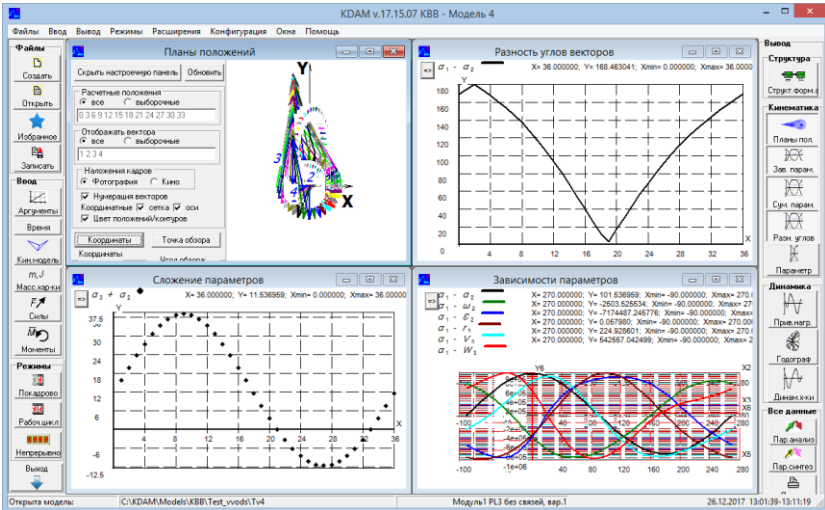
KDAM v.17.15.07 KBB - Модель 4

Файлы Ввод Вывод Режимы Расширения Конфигурация Окна Помощь

Файлы
Создать
Открыть
Избранное
Записать

Ввод
Аргументы
Время
Кин.модель
Масс.хар-ки
Силы
Моменты

Режимы
Покадрово
Рабоч.цикл
Непрерывно
Выход

Планы положений
Скрыть настроечную панель
Обновить
Расчетные положения
все
выборочные
0 3 6 9 12 15 18 21 24 27 30 33
Отображать вектора
все
выборочные
1 2 3 4
Наложения кадров
Фотография
Кино
Нумерация векторов
Координатные
сетка
оси
Цвет положений/контуров
Координаты
Точка обзора
Координаты
Угол обзора:
Y
X
3
4
2

Разность углов векторов
=>
$\sigma_1 - \alpha_2$
X= 36.000000; Y= 168.463041; Xmin= 0.000000; Xmax= 36.000
Y
180
160
140
120
100
80
60
40
20
4 8 12 16 20 24 28 32 36
X

Сложение параметров
=>
$\alpha_3 + \alpha_2$
X= 36.000000; Y= 11.536959; Xmin= 0.000000; Xmax= 36.000000
Y
37.5
30
24
18
12
6
-6
-12.5
4 8 12 16 20 24 28 32 36
X

Зависимости параметров
=>
$\sigma_1 - \alpha_2$
$\sigma_1 - \omega_2$
$\sigma_1 - \varepsilon_2$
$\sigma_1 - r_3$
$\sigma_1 - V_3$
$\sigma_1 - W_3$
X= 270.000000; Y= 101.536959; Xmin= -90.000000; Xmax= 270.0
X= 270.000000; Y= -2503.525534; Xmin= -90.000000; Xmax= 27
X= 270.000000; Y= -7174487.246776; Xmin= -90.000000; Xmax= 2
X= 270.000000; Y= 0.057980; Xmin= -90.000000; Xmax= 270.000
X= 270.000000; Y= 224.928601; Xmin= -90.000000; Xmax= 270.0
X= 270.000000; Y= 542567.042499; Xmin= -90.000000; Xmax= 27
Y6
X2
X4
X6
X3
X5
6e+06
4e+06
2e+06
-2e+06
-4e+06
-6e+06
-1e+06
-100 40 80 120 160 200 240 280
-100 40 80 120 160 200 240 280

Вывод
Структура
Структ.форм.е
Кинематика
Планы пол.
Зав. парам.
Сум. парам.
Разн. углов
Параметр
Динамика
Прив.нагр.
Годограф
Динам.х-ки
Все данные
Пар.анализ
Пар.синтез

Открыта модель:
C:\KDAM\Models\KBB\Test_vvods\Tv4
Модуль PL3 без связей, вар.1
26.12.2017 13:01:39-13:11:19